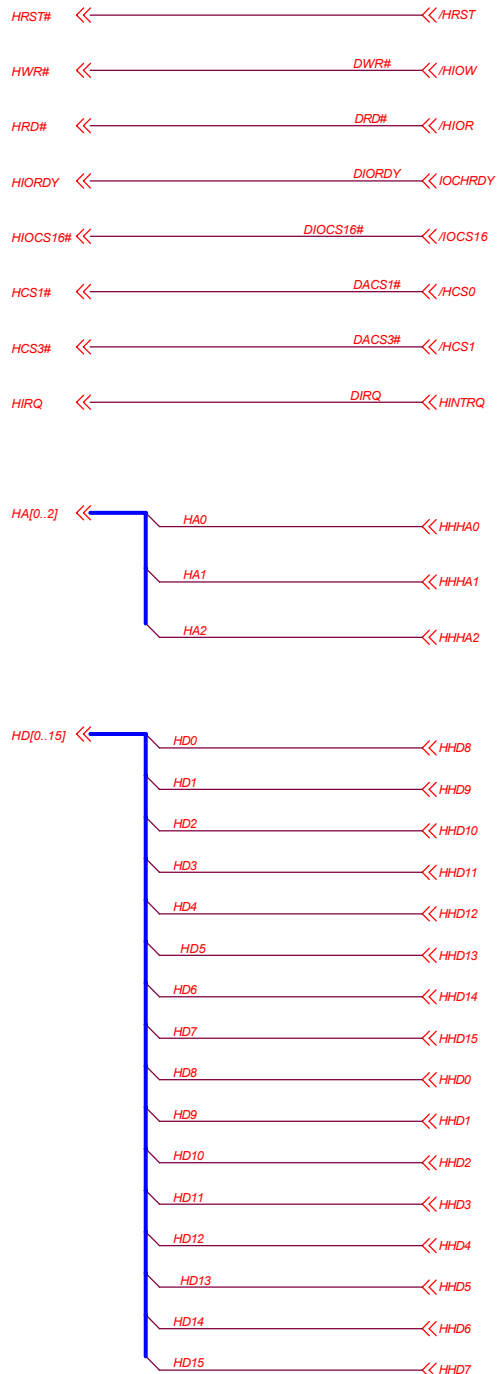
HRST# /HRST

HWR# DWR# /HIOW

HRD# DRD# /HIOR

HIORDY DIORDY IOCHRDY

HIOCS16# DIOCS16# /IOCS16

HCS1# DACS1# /HCS0

HCS3# DACS3# /HCS1

HIRQ DIRQ HINTRQ

HA[0..2]
HA0 HHHA0
HA1 HHHA1
HA2 HHHA2

HD[0..15]
HD0 HHD8
HD1 HHD9
HD2 HHD10
HD3 HHD11
HD4 HHD12
HD5 HHD13
HD6 HHD14
HD7 HHD15
HD8 HHD0
HD9 HHD1
HD10 HHD2
HD11 HHD3
HD12 HHD4
HD13 HHD5
HD14 HHD6
HD15 HHD7